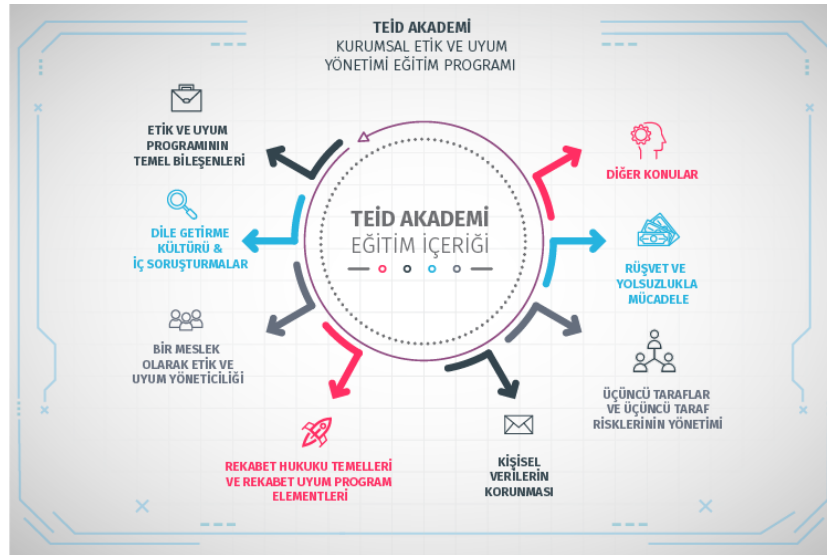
TEİD AKADEMİ
KURUMSAL ETİK VE UYUM YÖNETİMİ EĞİTİM PROGRAMI

TEİD AKADEMİ
EĞİTİM İÇERİĞİ

ETİK VE UYUM PROGRAMININ TEMEL BİLEŞENLERİ

DİLE GETİRME KÜLTÜRÜ & İÇ SORUŞTURMALAR

BİR MESLEK OLARAK ETİK VE UYUM YÖNETİCİLİĞİ

REKABET HUKUKU TEMELLERİ VE REKABET UYUM PROGRAM ELEMENTLERİ

KİŞİSEL VERİLERİN KORUNMASI

ÜÇÜNCÜ TARAFLAR VE ÜÇÜNCÜ TARAF RİSKLERİNİN YÖNETİMİ

RÜŞVET VE YOLSUZLUKLA MÜCADELE

DİĞER KONULAR